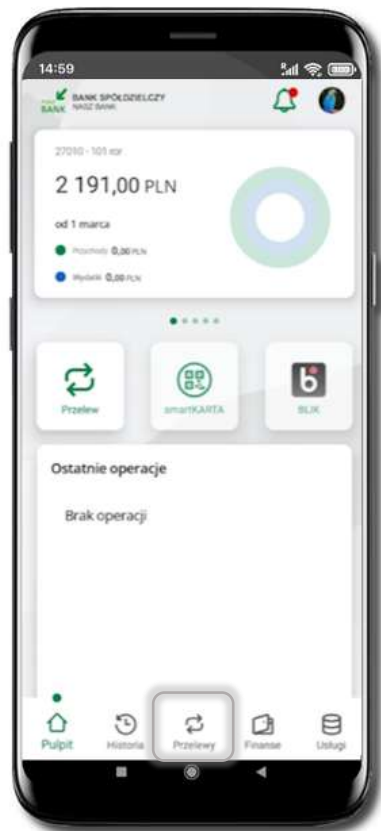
14:59

BANK BANK SPÓŁDZIELCZY NASZ BANK

27090 - 101 ROR

2 191,00 PLN

od 1 marca

Przychody 0,00 PLN

Wydatki 0,00 PLN

Przelew

smartKARTA

BLIK

Ostatnie operacje

Brak operacji

Pulpit

Historia

Przelewy

Finanse

Usługi